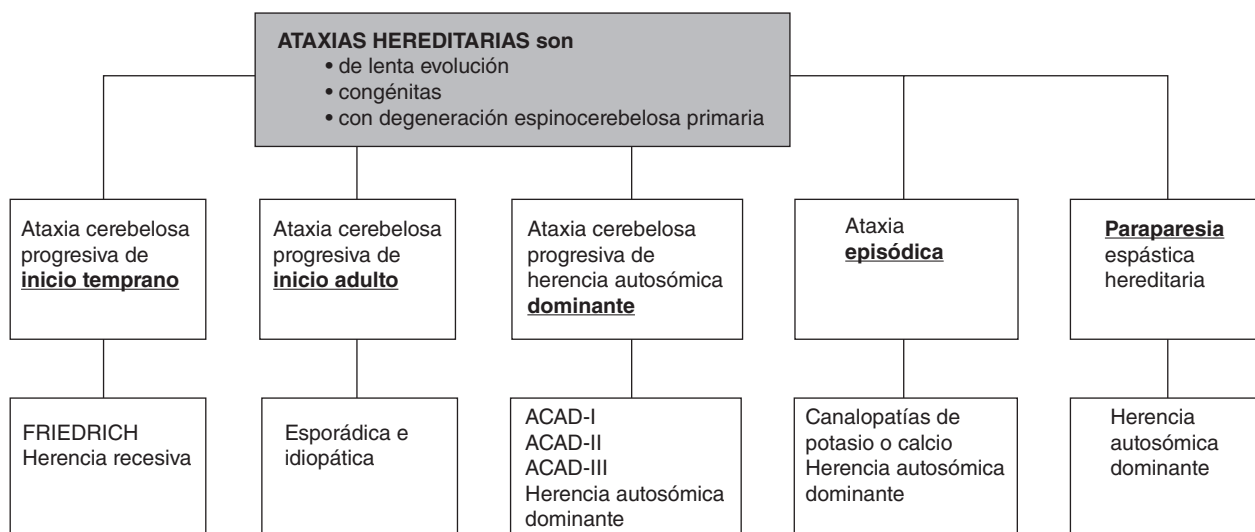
ATAXIAS HEREDITARIAS son
• de lenta evolución
• congénitas
• con degeneración espinocerebelosa primaria

Ataxia cerebelosa progresiva de inicio temprano

FRIEDRICH
Herencia recesiva

Ataxia cerebelosa progresiva de inicio adulto

Esporádica e idiopática

Ataxia cerebelosa progresiva de herencia autosómica dominante

ACAD-I
ACAD-II
ACAD-III
Herencia autosómica dominante

Ataxia episódica

Canalopatías de potasio o calcio
Herencia autosómica dominante

Paraparesia espástica hereditaria

Herencia autosómica dominante